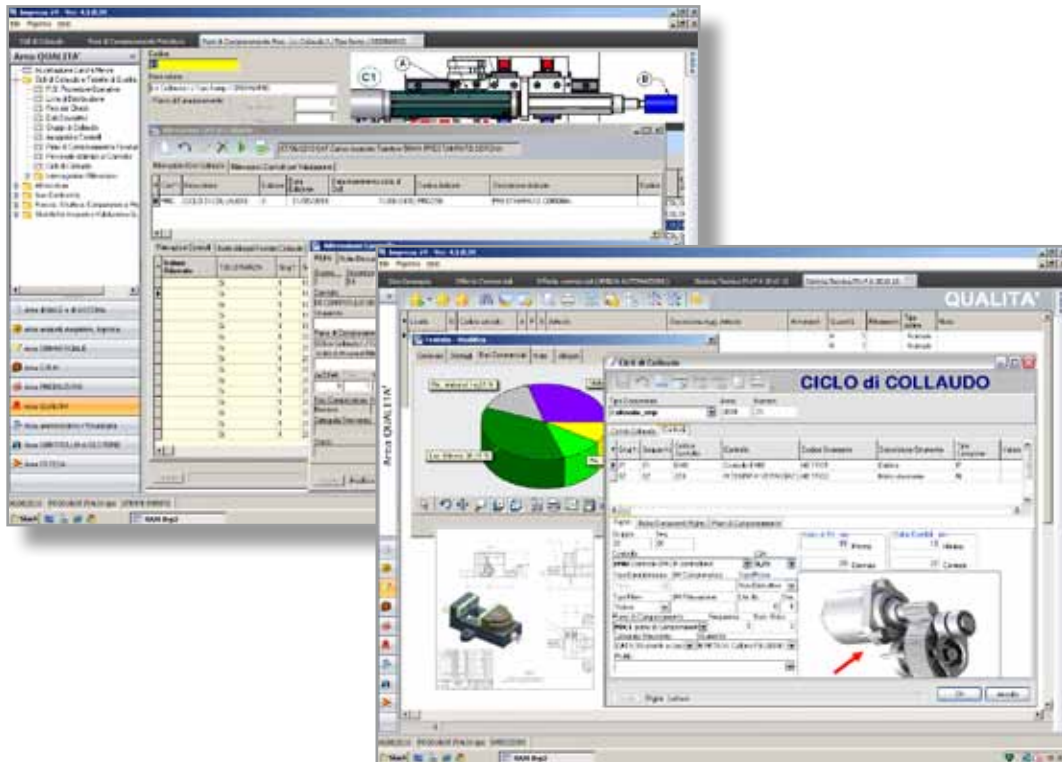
Impresa ✓5 - Ver. 4.3.0.31

Area QUALITA'

Codice

C1

A

B

Area ANALISI e ACCOUNTING

Area analisi acquisto, logistica

Area COMMERCIALE

Area CRM

Area PRODUZIONE

Area QUALITA'

Area amministrativa / finanziaria

Area SICUREZZA

CICLO 01 COLLAUDO

Start

Impresa ✓5 - Ver. 4.3.0.31

QUALITA'

Area QUALITA'

Ciclo di Collaudo

CICLO di COLLAUDO

Ok

Annulla

Start